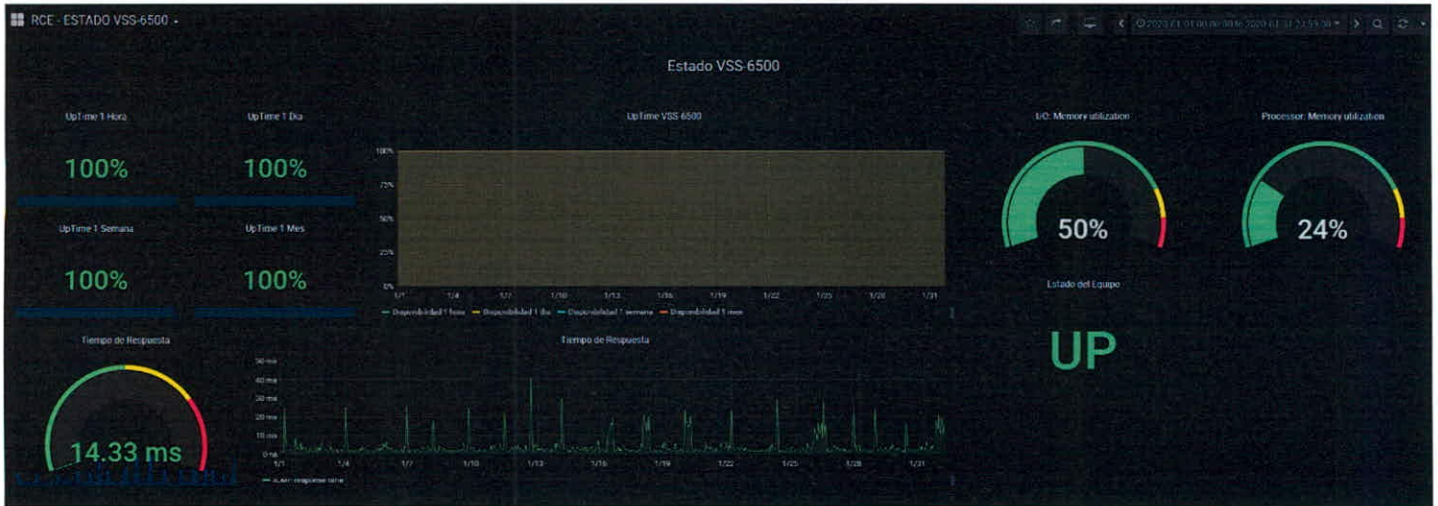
RCE - ESTADO VSS-6500

2020-01-01 00:00:00 to 2020-01-31 23:59:59

Estado VSS-6500

UpTime 1 Hora

100%

UpTime 1 Dia

100%

UpTime 1 Semana

100%

UpTime 1 Mes

100%

UpTime VSS 6500

100%
75%
50%
25%
0%

1/1 1/4 1/7 1/10 1/13 1/16 1/19 1/22 1/25 1/28 1/31

Disponibilidad 1 hora Disponibilidad 1 dia Disponibilidad 1 semana Disponibilidad 1 mes

I/O: Memory utilization

50%

Processor: Memory utilization

24%

Estado del Equipo

UP

Tiempo de Respuesta

14.33 ms

Tiempo de Respuesta

50 ms
40 ms
30 ms
20 ms
10 ms
0 ms

1/1 1/4 1/7 1/10 1/13 1/16 1/19 1/22 1/25 1/28 1/31

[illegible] response time